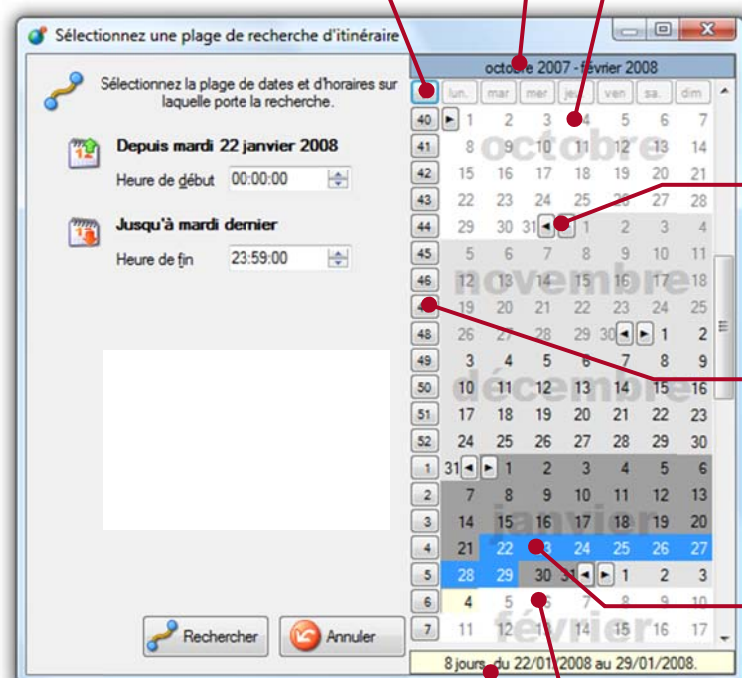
Sélectionnez une plage de recherche d'itinéraire

Sélectionnez la plage de dates et d'horaires sur laquelle porte la recherche.

Depuis mardi 22 janvier 2008

Heure de début 00:00:00

Jusqu'à mardi dernier

Heure de fin 23:59:00

Rechercher

Annuler

octobre 2007 - février 2008

| | lun. | mar | mer | jeu | ven | sa. | dim |
|---|---|---|---|---|---|---|---|
| 40 | 1 | 2 | 3 | 4 | 5 | 6 | 7 |
| 41 | 8 | 9 | 10 | 11 | 12 | 13 | 14 |
| 42 | 15 | 16 | 17 | 18 | 19 | 20 | 21 |
| 43 | 22 | 23 | 24 | 25 | 26 | 27 | 28 |
| 44 | 29 | 30 | 31 | 1 | 2 | 3 | 4 |
| 45 | 5 | 6 | 7 | 8 | 9 | 10 | 11 |
| 46 | 12 | 13 | 14 | 15 | 16 | 17 | 18 |
| 47 | 19 | 20 | 21 | 22 | 23 | 24 | 25 |
| 48 | 26 | 27 | 28 | 29 | 30 | 1 | 2 |
| 49 | 3 | 4 | 5 | 6 | 7 | 8 | 9 |
| 50 | 10 | 11 | 12 | 13 | 14 | 15 | 16 |
| 51 | 17 | 18 | 19 | 20 | 21 | 22 | 23 |
| 52 | 24 | 25 | 26 | 27 | 28 | 29 | 30 |
| 1 | 31 | 1 | 2 | 3 | 4 | 5 | 6 |
| 2 | 7 | 8 | 9 | 10 | 11 | 12 | 13 |
| 3 | 14 | 15 | 16 | 17 | 18 | 19 | 20 |
| 4 | 21 | 22 | 23 | 24 | 25 | 26 | 27 |
| 5 | 28 | 29 | 30 | 31 | 1 | 2 | 3 |
| 6 | 4 | 5 | 6 | 7 | 8 | 9 | 10 |
| 7 | 11 | 12 | 13 | 14 | 15 | 16 | 17 |

octobre
novembre
décembre
janvier
février

8 jours, du 22/01/2008 au 29/01/2008.